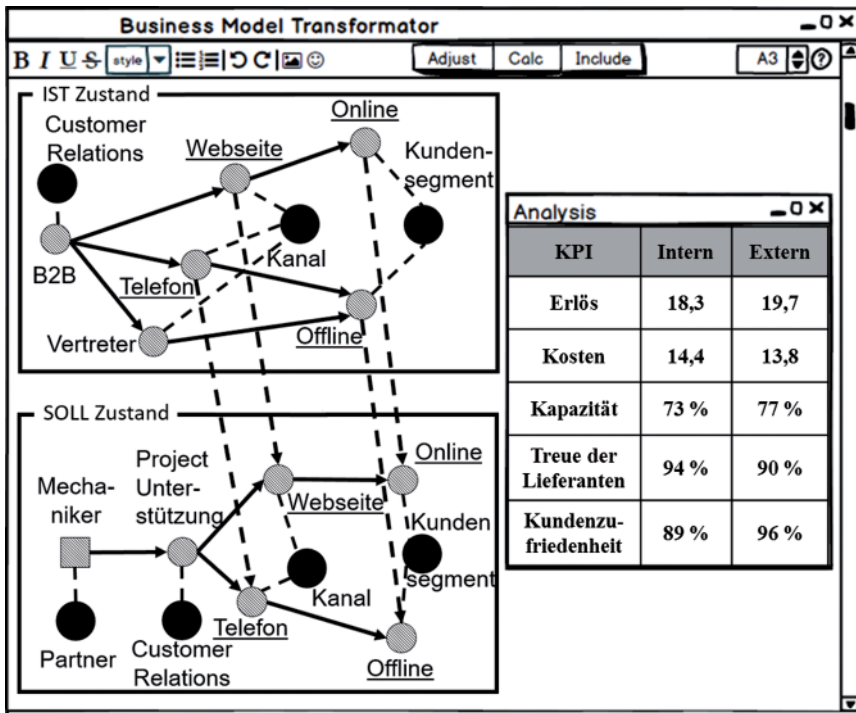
Business Model Transformator

B I U S style

Adjust Calc Include

A3

IST Zustand

Customer Relations

Webseite

Online

Kundensegment

B2B

Telefon

Kanal

Vertreter

Offline

Analysis

| KPI | Intern | Extern |
|---|---|---|
| Erlös | 18,3 | 19,7 |
| Kosten | 14,4 | 13,8 |
| Kapazität | 73 % | 77 % |
| Treue der Lieferanten | 94 % | 90 % |
| Kundenzufriedenheit | 89 % | 96 % |

SOLL Zustand

Mechaniker

Project Unterstützung

Webseite

Online

Kunden segment

Kanal

Telefon

Partner

Customer Relations

Offline